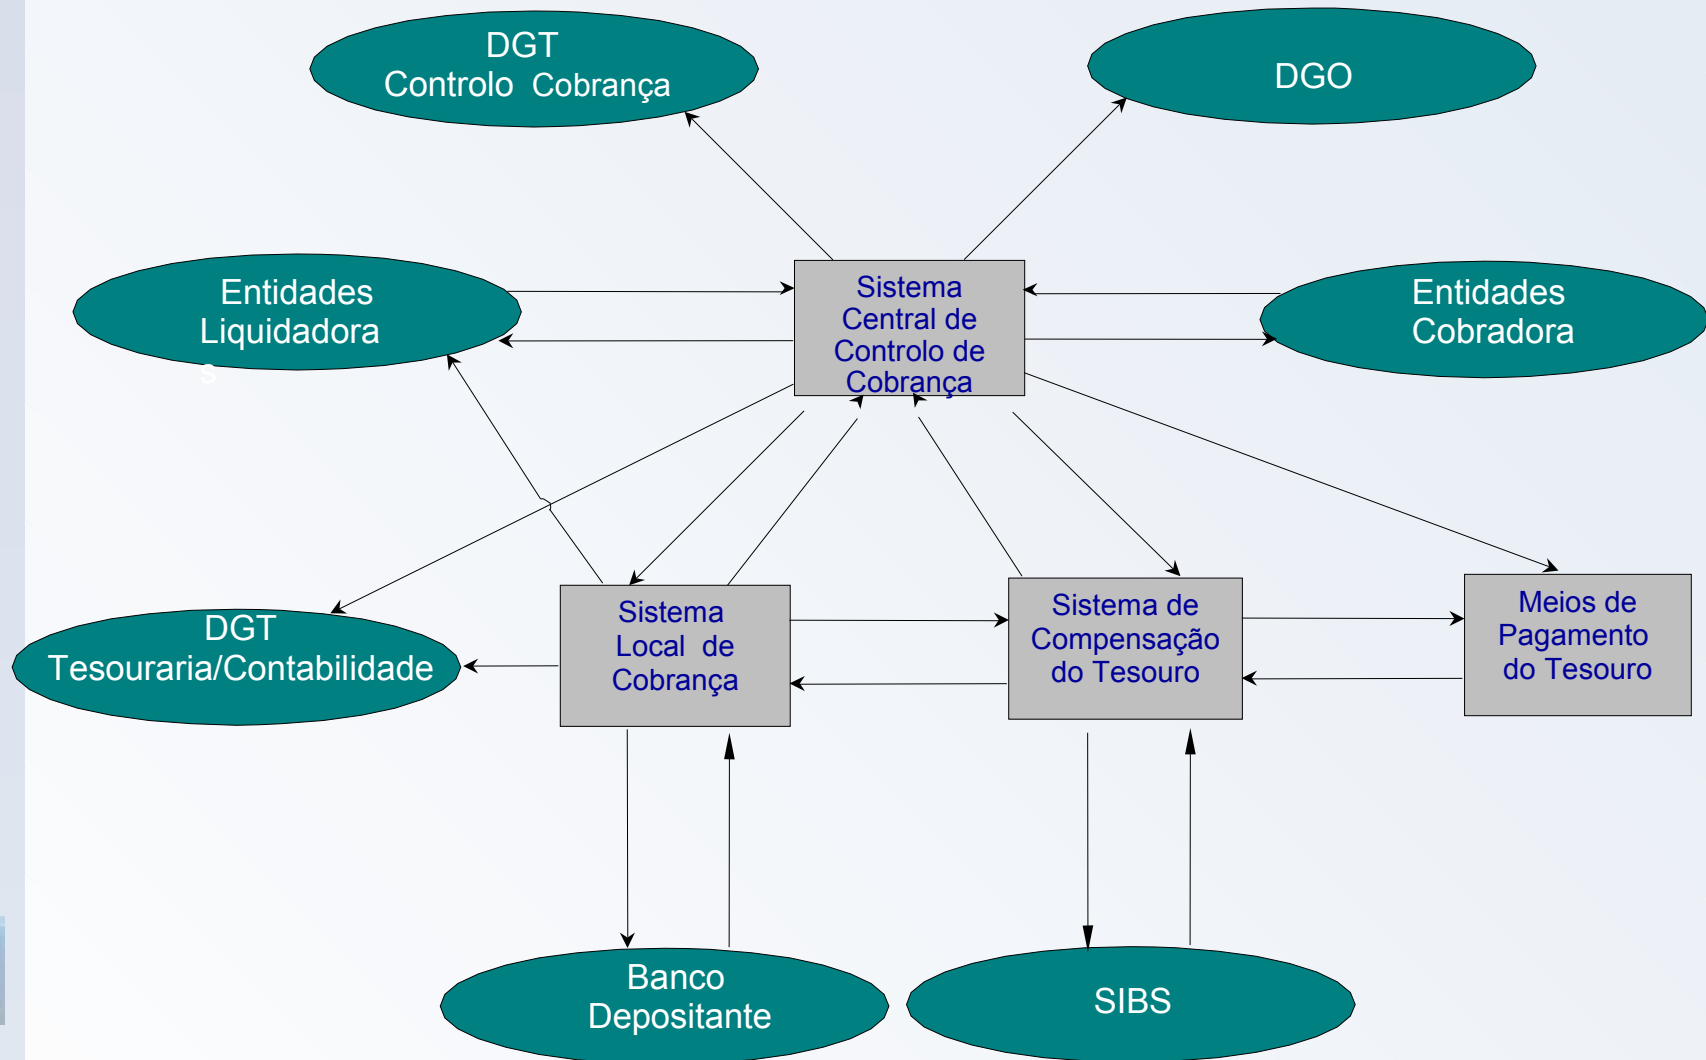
DGT
Controlo Cobrança

DGO

Entidades
Liquidadora
s

Sistema
Central de
Controlo de
Cobrança

Entidades
Cobradora

DGT
Tesouraria/Contabilidade

Sistema
Local de
Cobrança

Sistema de
Compensação
do Tesouro

Meios de
Pagamento
do Tesouro

Banco
Depositante

SIBS